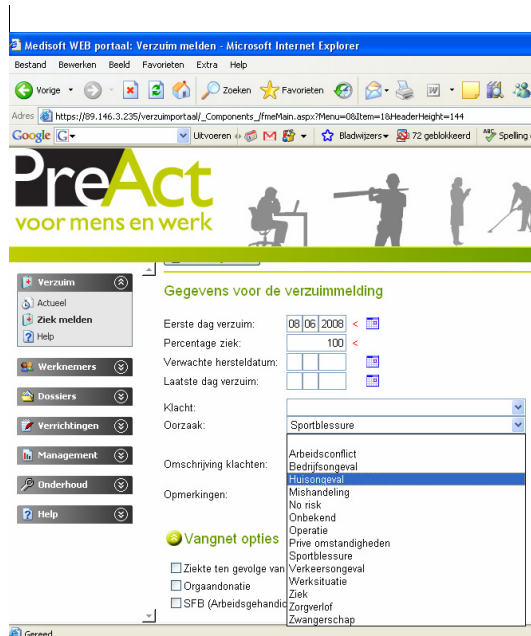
Medisoft WEB portaal: Verzuim melden - Microsoft Internet Explorer

Bestand Bewerken Beeld Favorieten Extra Help

Vorige Zoeken Favorieten

Adres https://89.146.3.235/verzuimportaal/_Components_/fmeMain.aspx?Menu=0&Item=1&HeaderHeight=144

Google G- Uitvoeren Bladwijzers 72 geblokkeerd Spelling

PreAct
voor mens en werk

Verzuim
Actueel
Ziek melden
Help

Werknemers
Dossiers
Verrichtingen
Management
Onderhoud
Help

Gegevens voor de verzuimmelding

Eerste dag verzuim: 08 06 2008 <
Percentage ziek: 100 <
Verwachte hersteldatum:
Laatste dag verzuim:

Klacht:
Oorzaak: Sportblessure

Omschrijving klachten:

Opmerkingen:

Arbeidsconflict
Bedrijfsongeval
Huisongeval
Mishandeling
No risk
Onbekend
Operatie
Prive omstandigheden
Sportblessure
Verkeersongeval
Werksituatie
Ziek
Zorgverlof
Zwangerschap

Vangnet opties

Ziekte ten gevolge van
Orgaandonatie
SFB (Arbeidsgehandic

Gereed